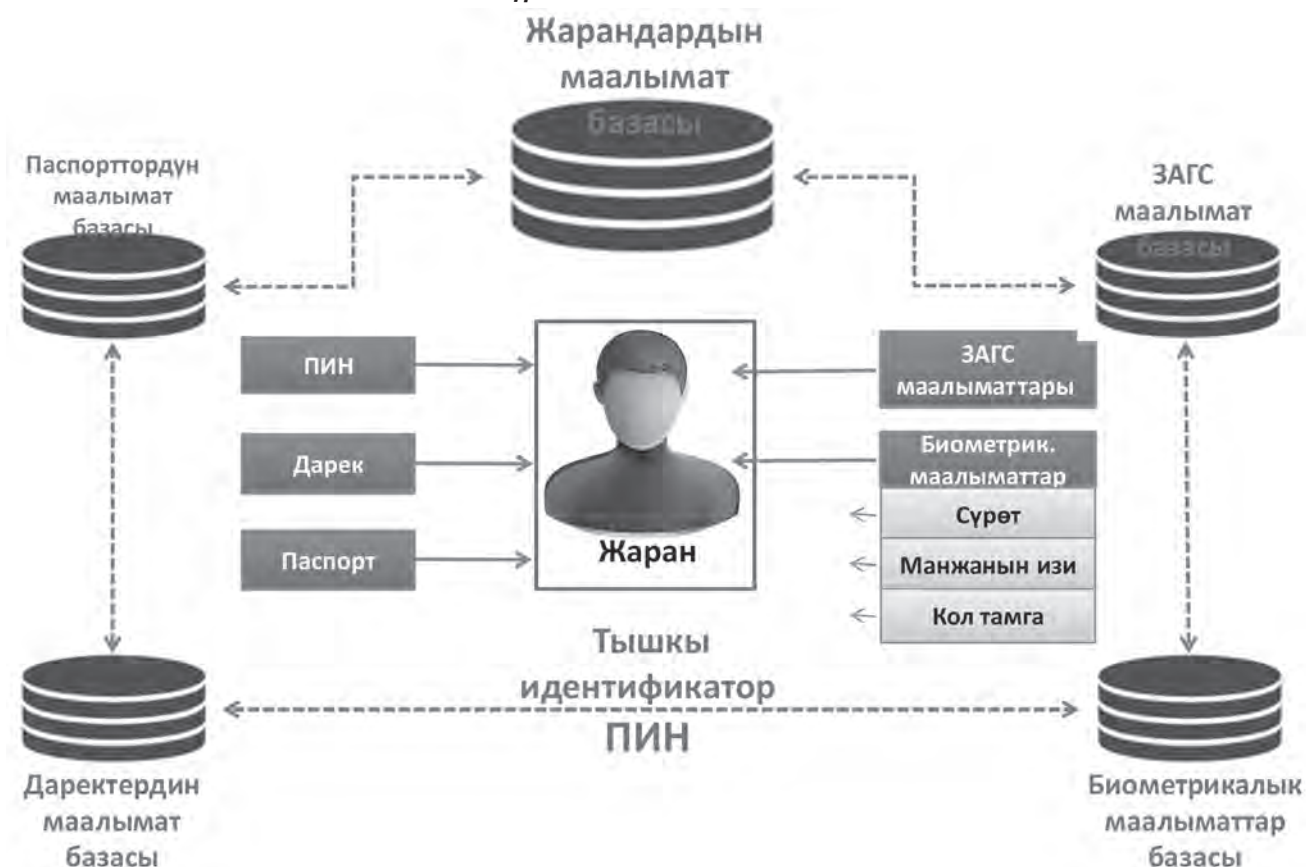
Жарандардын маалымат базасы

Паспорттордун маалымат базасы

ЗАГС маалымат базасы

ПИН

Дарек

Паспорт

Жаран

ЗАГС маалыматтары

Биометрик. маалыматтар

Сүрөт

Манжанын изи

Кол тамга

Тышкы идентификатор ПИН

Даректердин маалымат базасы

Биометрикалык маалыматтар базасы